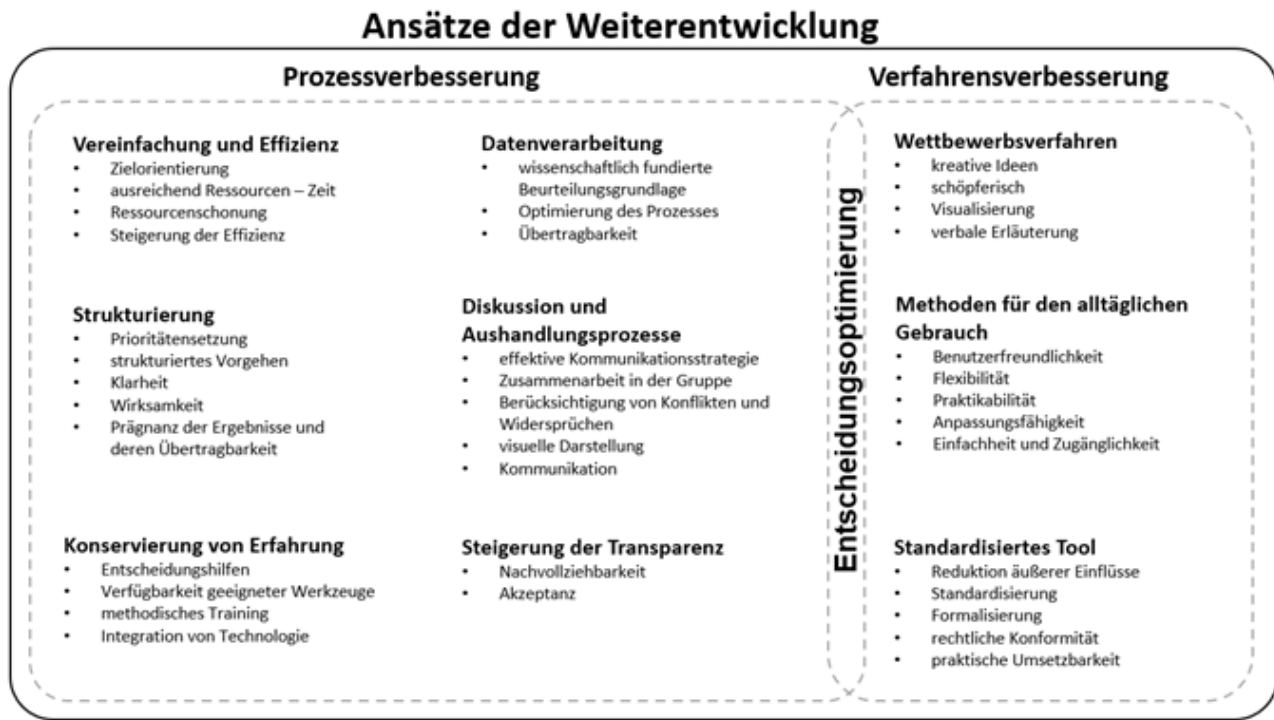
Ansätze der Weiterentwicklung

Prozessverbesserung

Vereinfachung und Effizienz
- Zielorientierung
- ausreichend Ressourcen – Zeit
- Ressourcenschonung
- Steigerung der Effizienz

Strukturierung
- Prioritätensetzung
- strukturiertes Vorgehen
- Klarheit
- Wirksamkeit
- Prägnanz der Ergebnisse und deren Übertragbarkeit

Konservierung von Erfahrung
- Entscheidungshilfen
- Verfügbarkeit geeigneter Werkzeuge
- methodisches Training
- Integration von Technologie

Datenverarbeitung
- wissenschaftlich fundierte Beurteilungsgrundlage
- Optimierung des Prozesses
- Übertragbarkeit

Diskussion und Aushandlungsprozesse
- effektive Kommunikationsstrategie
- Zusammenarbeit in der Gruppe
- Berücksichtigung von Konflikten und Widersprüchen
- visuelle Darstellung
- Kommunikation

Steigerung der Transparenz
- Nachvollziehbarkeit
- Akzeptanz

Entscheidungsoptimierung

Verfahrensverbesserung

Wettbewerbsverfahren
- kreative Ideen
- schöpferisch
- Visualisierung
- verbale Erläuterung

Methoden für den alltäglichen Gebrauch
- Benutzerfreundlichkeit
- Flexibilität
- Praktikabilität
- Anpassungsfähigkeit
- Einfachheit und Zugänglichkeit

Standardisiertes Tool
- Reduktion äußerer Einflüsse
- Standardisierung
- Formalisierung
- rechtliche Konformität
- praktische Umsetzbarkeit